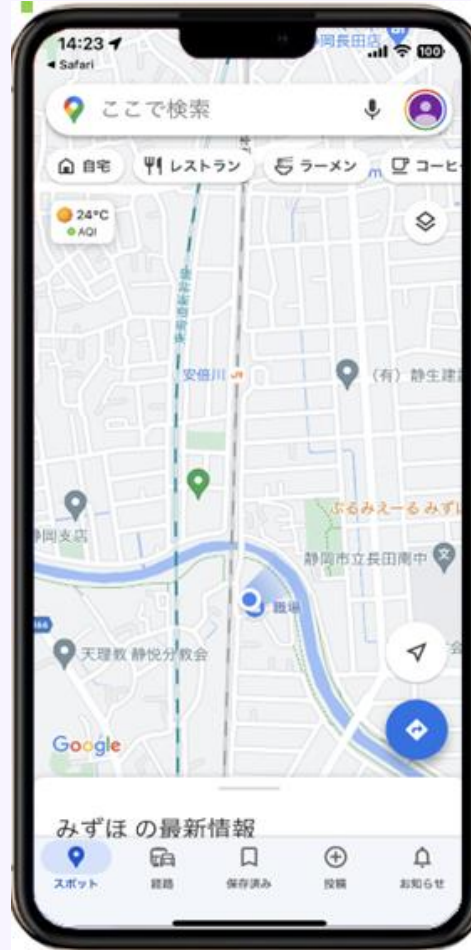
14:23
◀ Safari
岡長田店
100

ここで検索

自宅
レストラン
ラーメン
コーヒ

24°C
AQI

安倍川
(有) 静生建

ぷるみえーる みず
静岡支店
静岡市立長田南中
職場
天理教 静悦分教会

Google

みずほ の最新情報

スポット
経路
保存済み
投稿
お知らせ